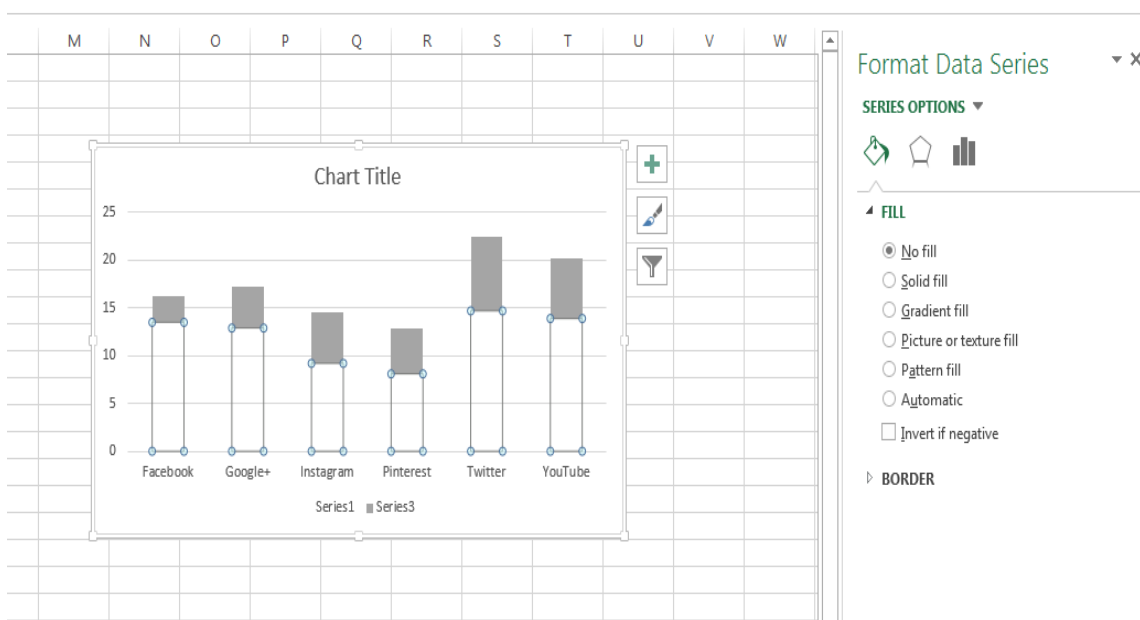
M N O P Q R S T U V W

Chart Title

25
20
15
10
5
0

Facebook Google+ Instagram Pinterest Twitter YouTube

Series1 Series3

Format Data Series

SERIES OPTIONS ▼

◢ FILL

No fill
Solid fill
Gradient fill
Picture or texture fill
Pattern fill
Automatic
Invert if negative

▷ BORDER